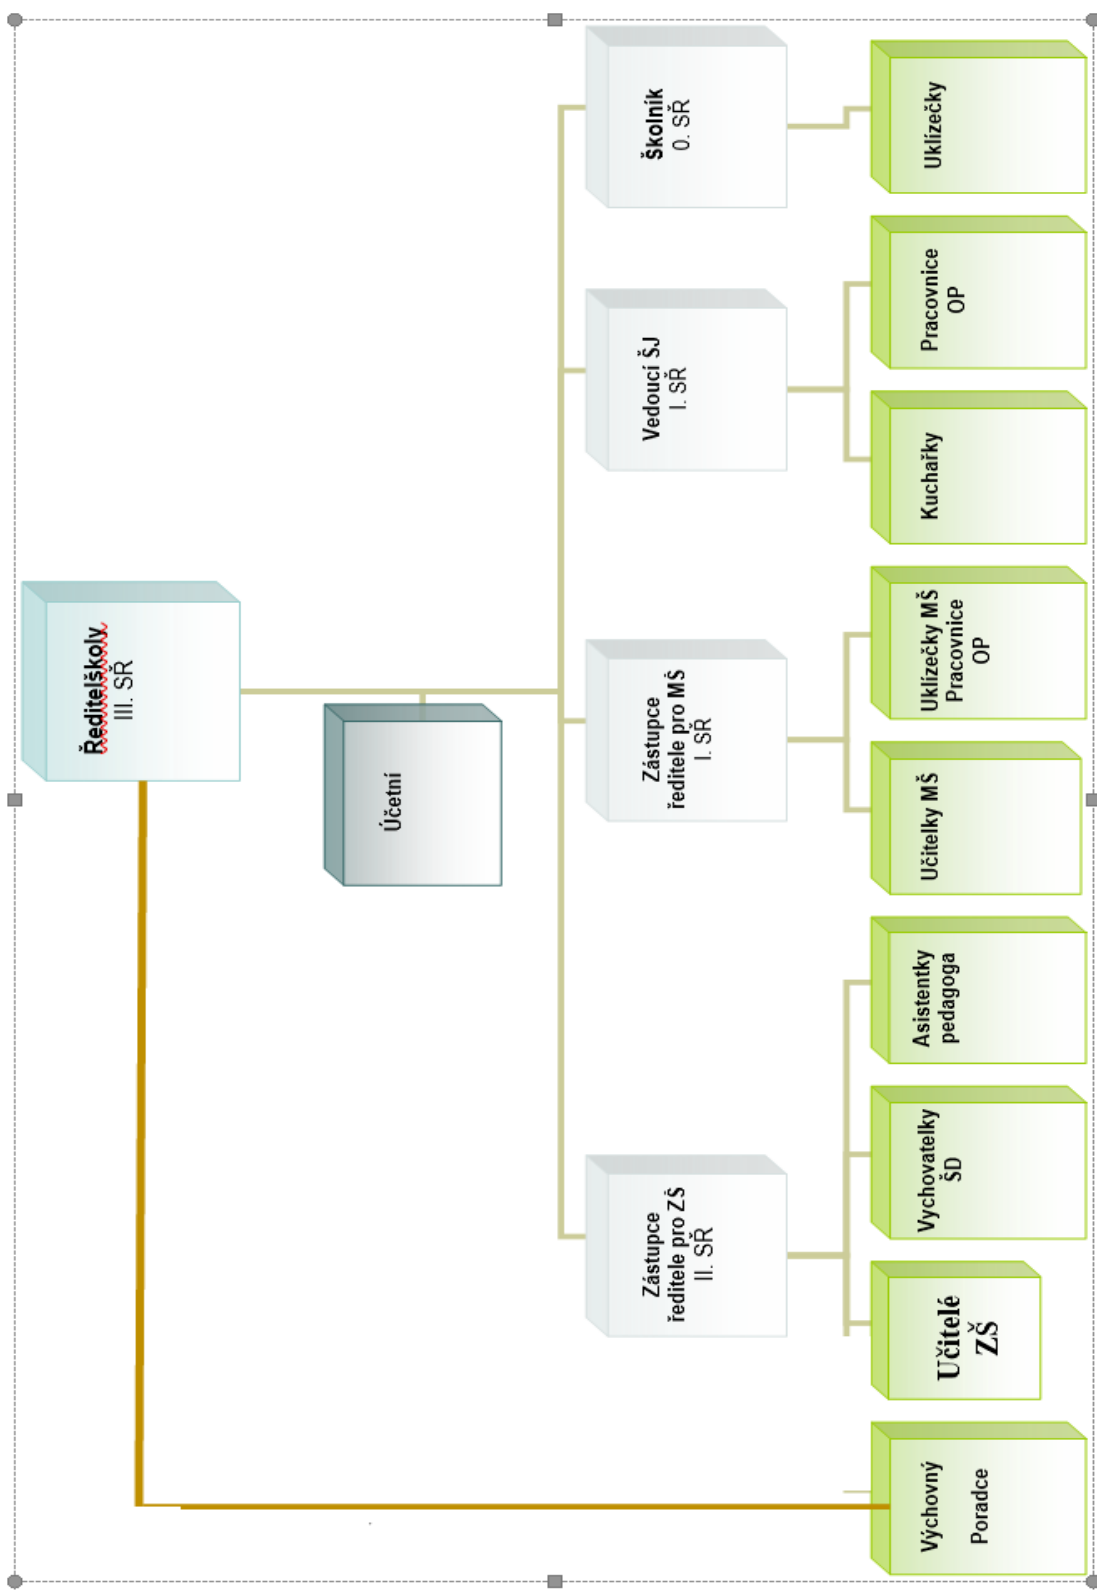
Ředitelškoly
III. SŘ

Účetní

Školník
0. SŘ

Uklízečky

Vedoucí ŠJ
I. SŘ

Pracovnice
OP

Kuchařky

Zástupce
ředitele pro MŠ
I. SŘ

Uklízečky MŠ
Pracovnice
OP

Učitelky MŠ

Zástupce
ředitele pro ZŠ
II. SŘ

Asistentky
pedagoga

Vychovatelky
ŠD

Učitelé
ZŠ

Výchovný
Poradce